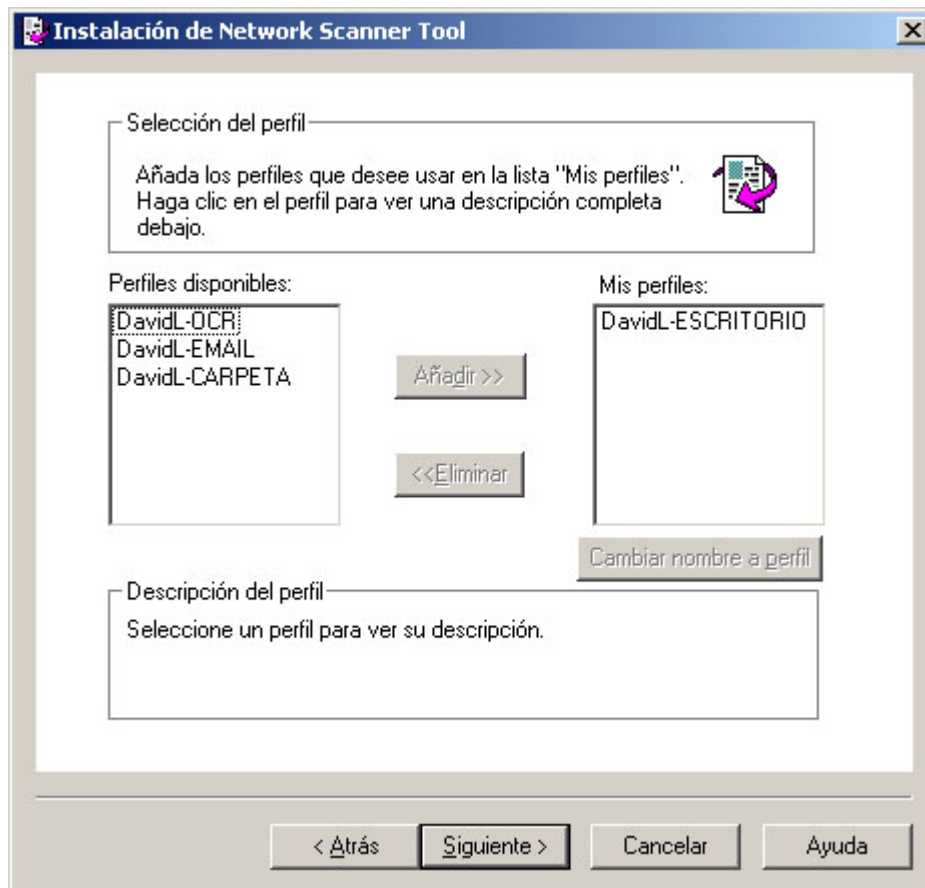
Instalación de Network Scanner Tool

Selección del perfil

Añada los perfiles que desee usar en la lista "Mis perfiles". Haga clic en el perfil para ver una descripción completa debajo.

Perfiles disponibles:

DavidL-OCR
DavidL-EMAIL
DavidL-CARPETA

Añadir >>

<<Eliminar

Mis perfiles:

DavidL-ESCRITORIO

Cambiar nombre a perfil

Descripción del perfil

Seleccione un perfil para ver su descripción.

< Atrás

Siguiente >

Cancelar

Ayuda